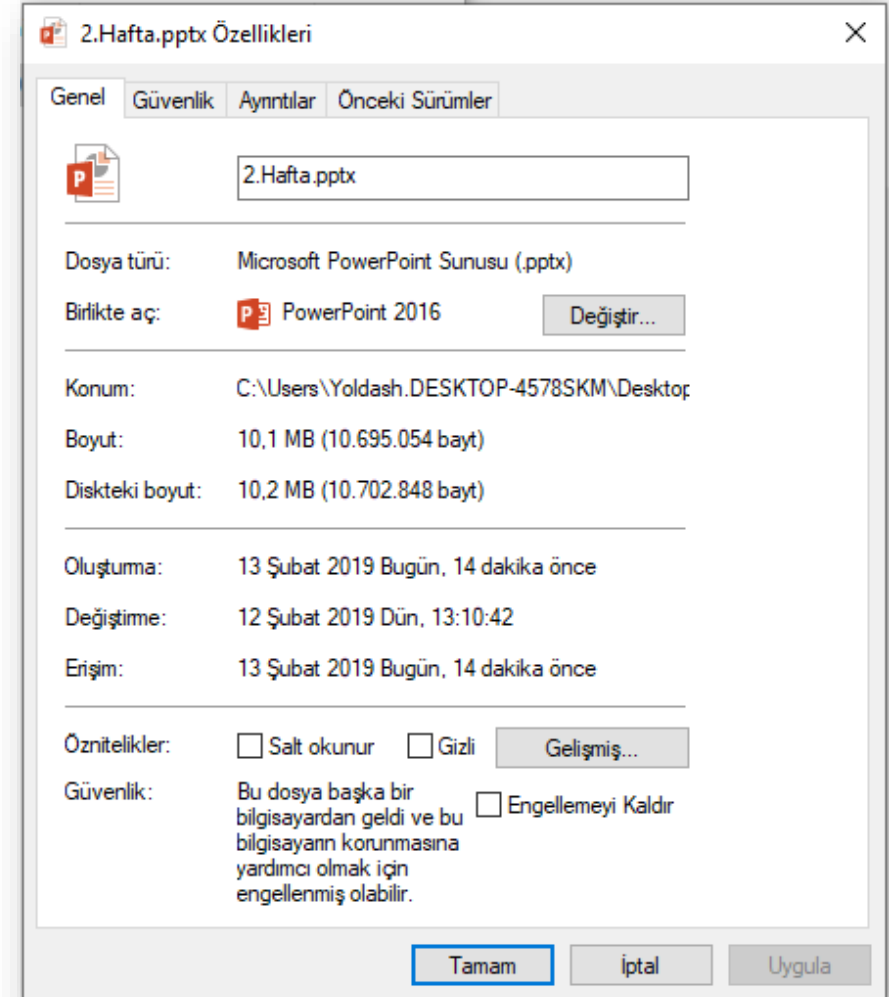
2.Hafta.pptx Özellikleri

×

Genel | Güvenlik | Ayrıntılar | Önceki Sürümler

2.Hafta.pptx

Dosya türü: Microsoft PowerPoint Sunusu (.pptx)

Birlikte aç: PowerPoint 2016 Değiştir...

Konum: C:\Users\Yoldash.DESKTOP-4578SKM\Desktop

Boyut: 10,1 MB (10.695.054 bayt)

Diskteki boyut: 10,2 MB (10.702.848 bayt)

Oluşturma: 13 Şubat 2019 Bugün, 14 dakika önce

Değiştirme: 12 Şubat 2019 Dün, 13:10:42

Erişim: 13 Şubat 2019 Bugün, 14 dakika önce

Öznitelikler: Salt okunur Gizli Gelişmiş...

Güvenlik: Bu dosya başka bir bilgisayardan geldi ve bu bilgisayarın korunmasına yardımcı olmak için engellenmiş olabilir. Engellemeyi Kaldır

Tamam İptal Uygula